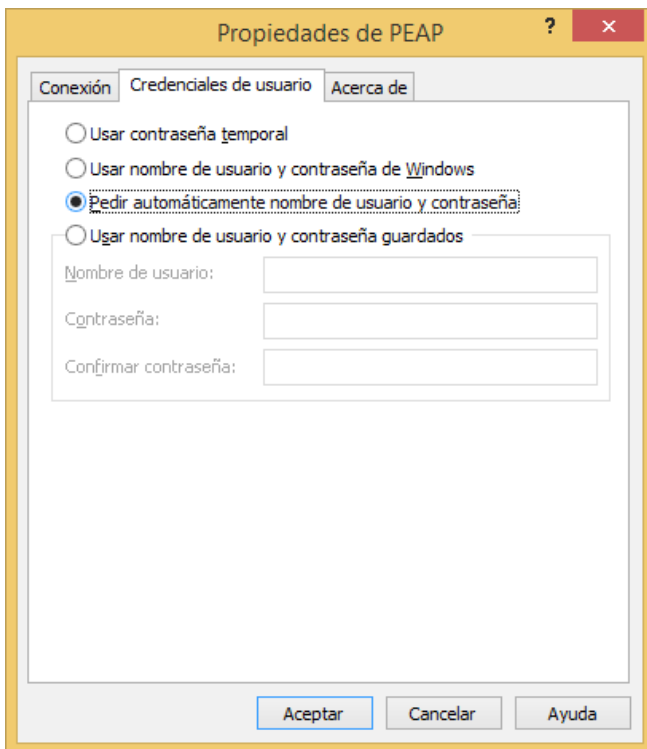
Propiedades de PEAP

?

✕

Conexión

Credenciales de usuario

Acerca de

Usar contraseña temporal

Usar nombre de usuario y contraseña de Windows

Pedir automáticamente nombre de usuario y contraseña

Usar nombre de usuario y contraseña guardados

Nombre de usuario:

Contraseña:

Confirmar contraseña:

Aceptar

Cancelar

Ayuda